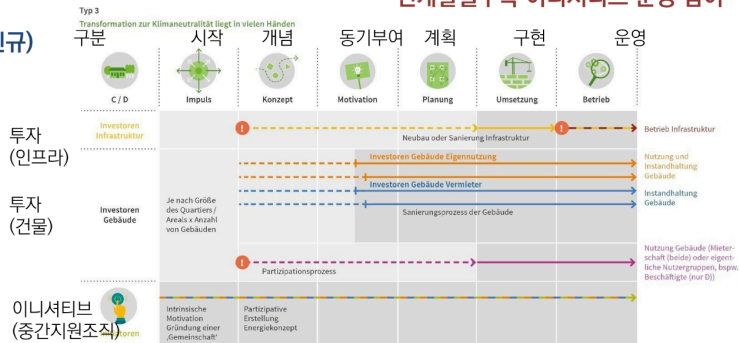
규)

Typ 3
Transformation zur Klimaneutralität liegt in vielen Händen

구분 시작 개념 동기부여 계획 구현 운영

C / D
Impuls
Konzept
Motivation
Planung
Umsetzung
Betrieb

투자 (인프라)
Investoren Infrastruktur
Neubau oder Sanierung Infrastruktur
Betrieb Infrastruktur

투자 (건물)
Investoren Gebäude
Je nach Größe des Quartiers / Areals x Anzahl von Gebäuden
Investoren Gebäude Eigennutzung
Investoren Gebäude Vermieter
Sanierungsprozess der Gebäude
Nutzung und Instandhaltung Gebäude
Instandhaltung Gebäude

Partizipationsprozess
Nutzung Gebäude (Mieterschaft (beide) oder eigentliche Nutzergruppen, bspw. Beschäftigte (nur D))

이니셔티브 (중간지원조직)
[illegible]toren
Intrinsische Motivation Gründung einer ‚Gemeinschaft'
Partizipative Erstellung Energiekonzept